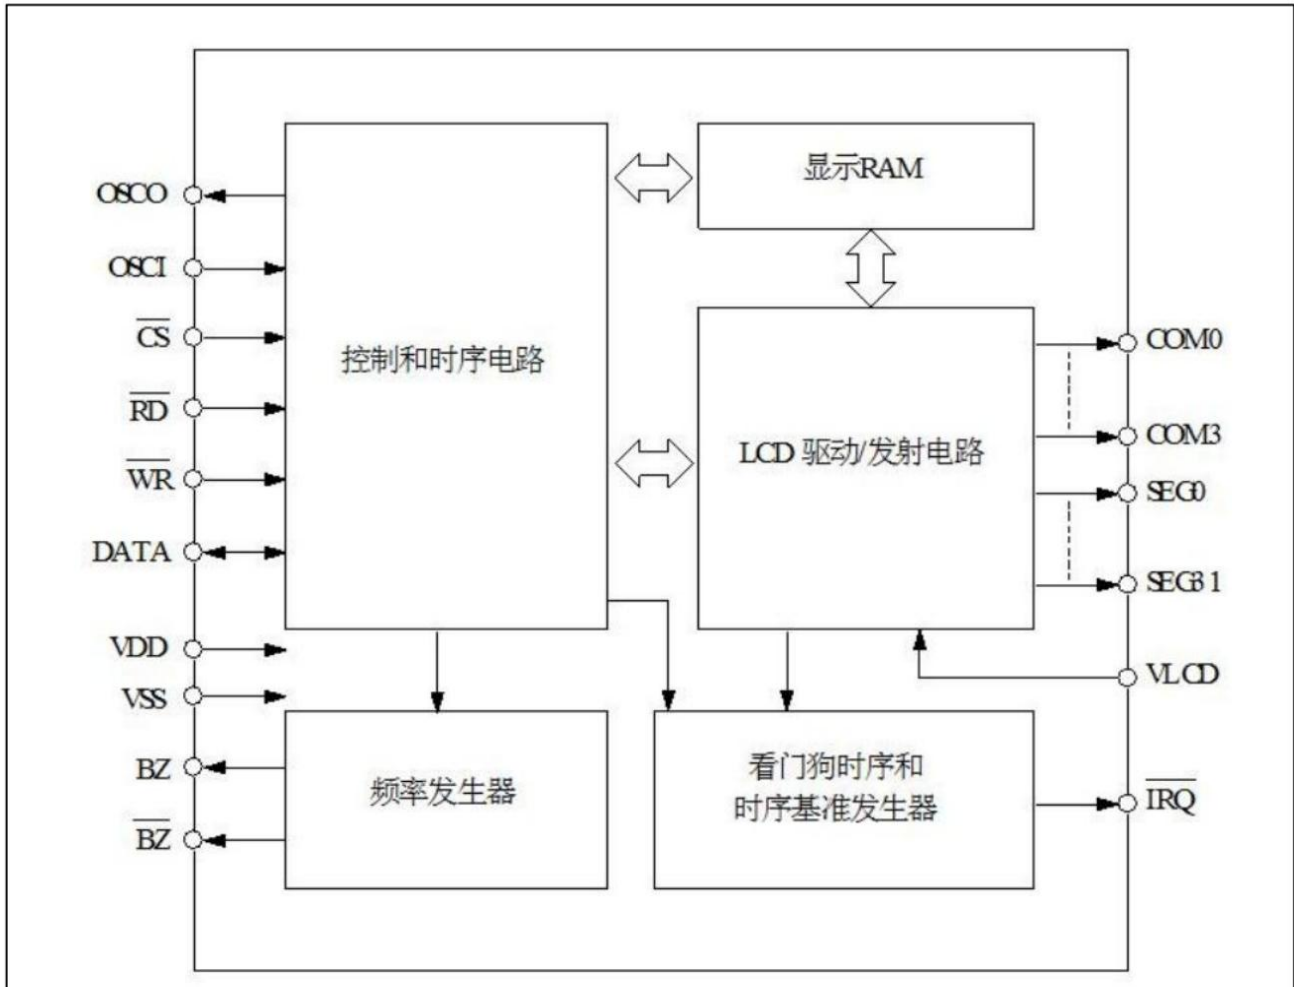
OSCO
OSCI
$\overline{CS}$
$\overline{RD}$
$\overline{WR}$
DATA
VDD
VSS
BZ
$\overline{BZ}$

控制和时序电路

显示RAM

LCD 驱动/发射电路

频率发生器

看门狗时序和
时序基准发生器

COM0
COM3
SEG0
SEG31
VLCD
$\overline{IRQ}$